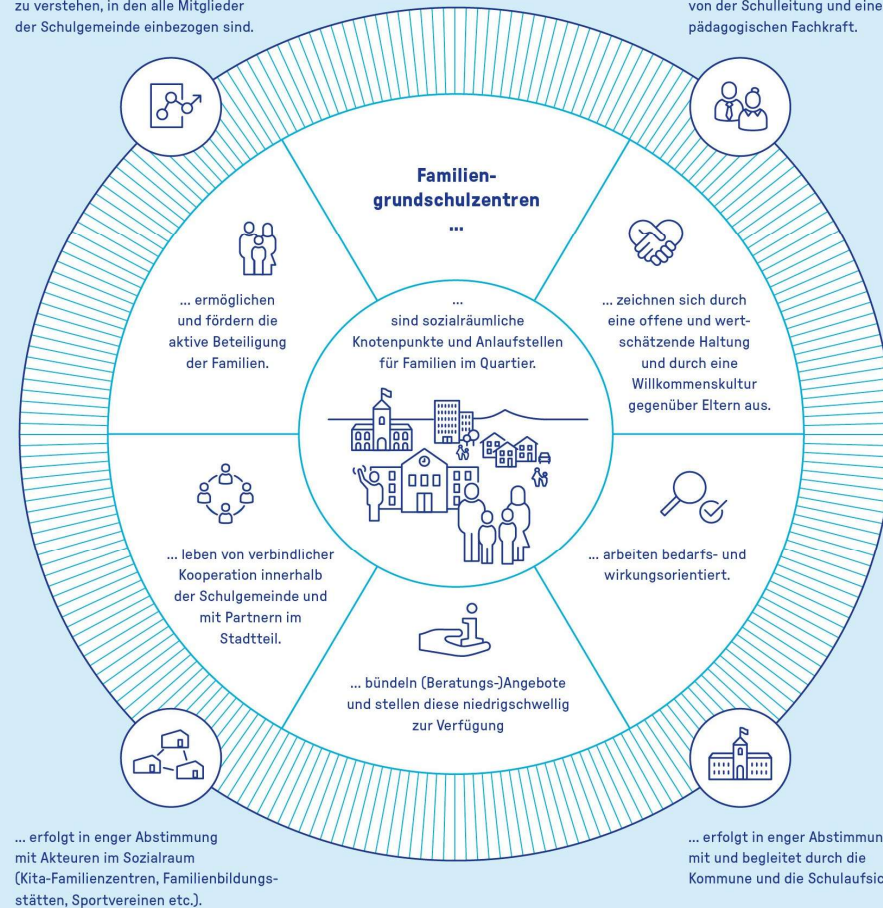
zu verstehen, in den alle Mitglieder der Schulgemeinde einbezogen sind.

von der Schulleitung und eine pädagogischen Fachkraft.

Familien-grundschulzentren
...

... ermöglichen und fördern die aktive Beteiligung der Familien.

...
sind sozialräumliche Knotenpunkte und Anlaufstellen für Familien im Quartier.

... zeichnen sich durch eine offene und wertschätzende Haltung und durch eine Willkommenskultur gegenüber Eltern aus.

... leben von verbindlicher Kooperation innerhalb der Schulgemeinde und mit Partnern im Stadtteil.

... arbeiten bedarfs- und wirkungsorientiert.

... bündeln (Beratungs-)Angebote und stellen diese niedrigschwellig zur Verfügung

... erfolgt in enger Abstimmung mit Akteuren im Sozialraum (Kita-Familienzentren, Familienbildungsstätten, Sportvereinen etc.).

... erfolgt in enger Abstimmun mit und begleitet durch die Kommune und die Schulaufsic